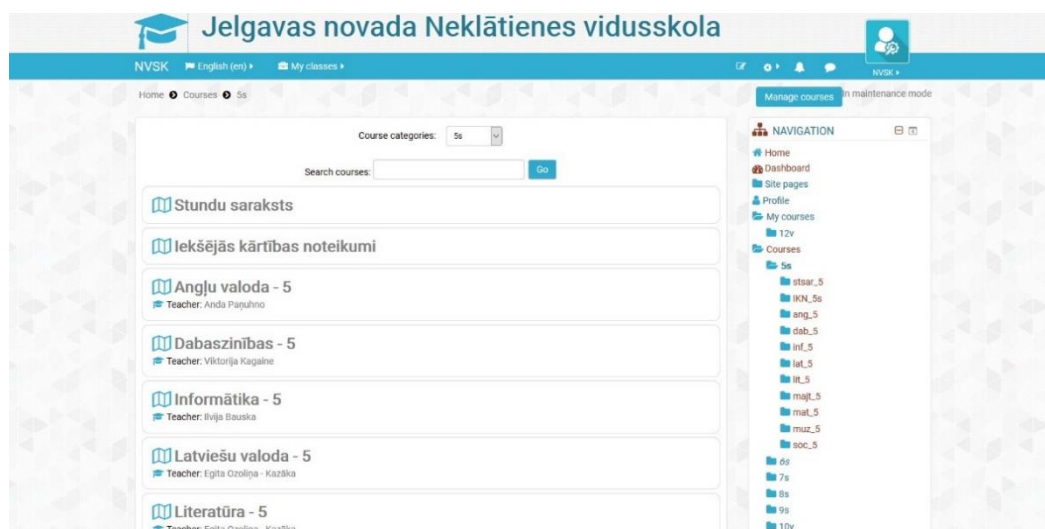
Jelgavas novada Neklātienes vidusskola

NVSK English (en) My classes

NVSK

Home Courses 5s

Manage courses

In maintenance mode

Course categories: 5s

Search courses: Go

Stundu saraksts

Iekšējās kārtības noteikumi

Angļu valoda - 5
Teacher: Anda Paņuhno

Dabaszinības - 5
Teacher: Viktorija Kagaine

Informātika - 5
Teacher: Ilvija Bauska

Latviešu valoda - 5
Teacher: Egita Ozoliņa - Kazāka

Literatūra - 5
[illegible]

NAVIGATION
Home
Dashboard
Site pages
Profile
My courses
12v
Courses
5s
stsar_5
IKN_5s
ang_5
dab_5
inf_5
lat_5
lit_5
majt_5
mat_5
muz_5
soc_5
6s
7s
8s
9s
10v